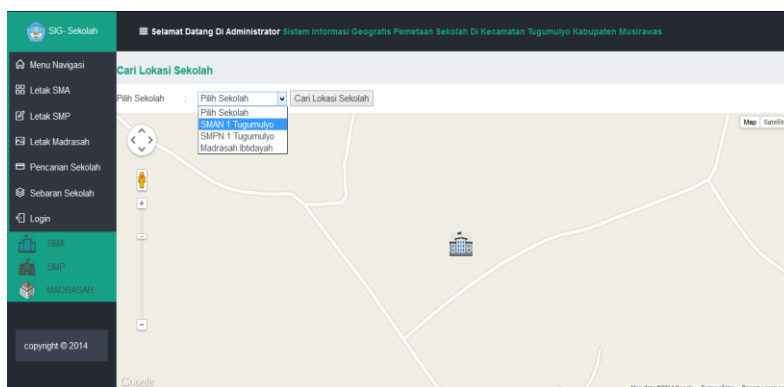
SIG- Sekolah

Selamat Datang Di Administrator Sistem Informasi Geografis Pemetaan Sekolah Di Kecamatan Tugumulyo Kabupaten Musirawas

Menu Navigasi
Letak SMA
Letak SMP
Letak Madrasah
Pencarian Sekolah
Sebaran Sekolah
Login
SMA
SMP
MADRASAH

copyright © 2014

Cari Lokasi Sekolah

Pilih Sekolah : Pilih Sekolah Cari Lokasi Sekolah

Pilih Sekolah
SMAN 1 Tugumulyo
SMPN 1 Tugumulyo
Madrasah Ibtidayah

Map Satellit

Google

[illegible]